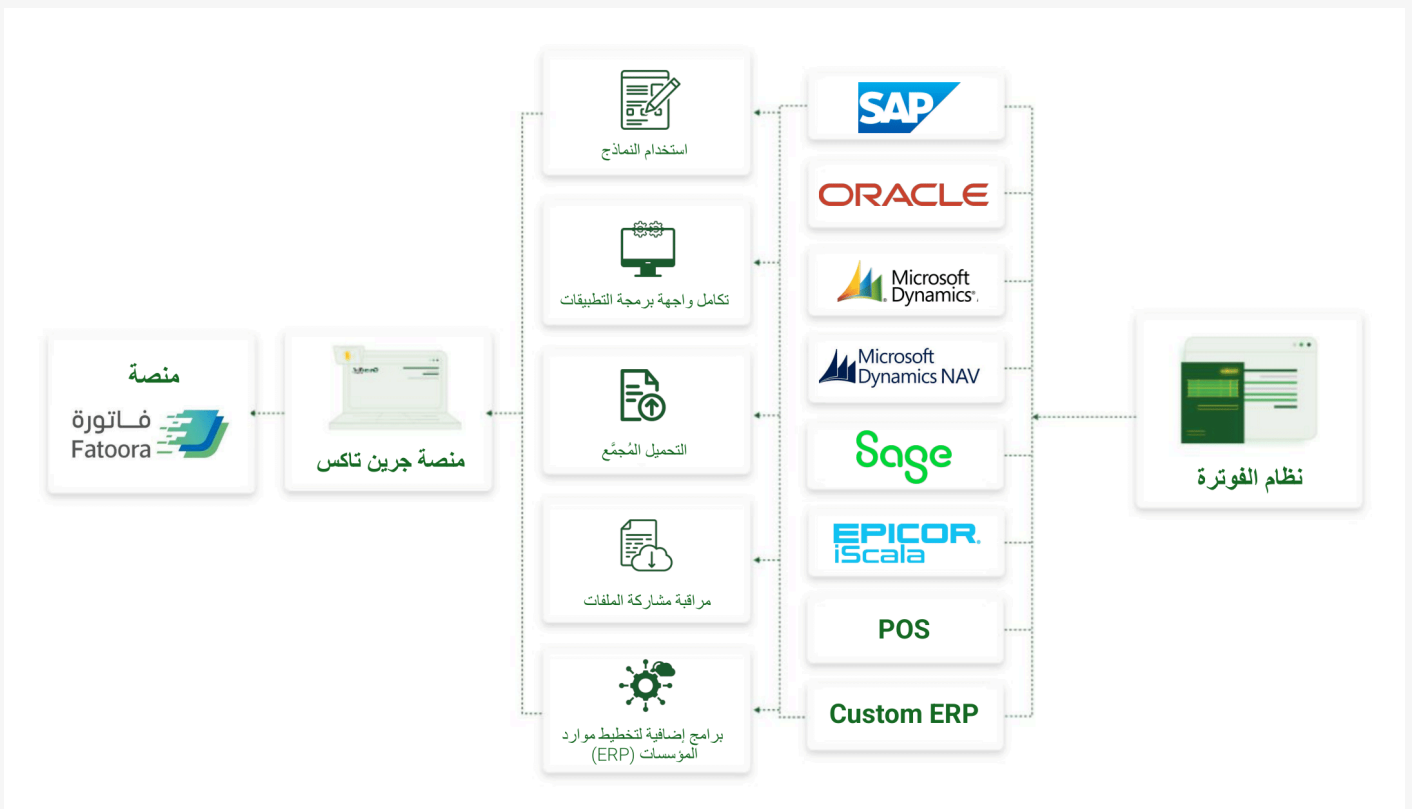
منصة
فـاتورة
Fatoora

منصة جرين تاكس

استخدام النماذج

تكامل واجهة برمجة التطبيقات

التحميل المُجمَّع

مراقبة مشاركة الملفات

برامج إضافية لتخطيط موارد المؤسسات (ERP)

SAP

ORACLE

Microsoft Dynamics

Microsoft Dynamics NAV

Sage

EPICOR iScala

POS

Custom ERP

نظام الفوترة